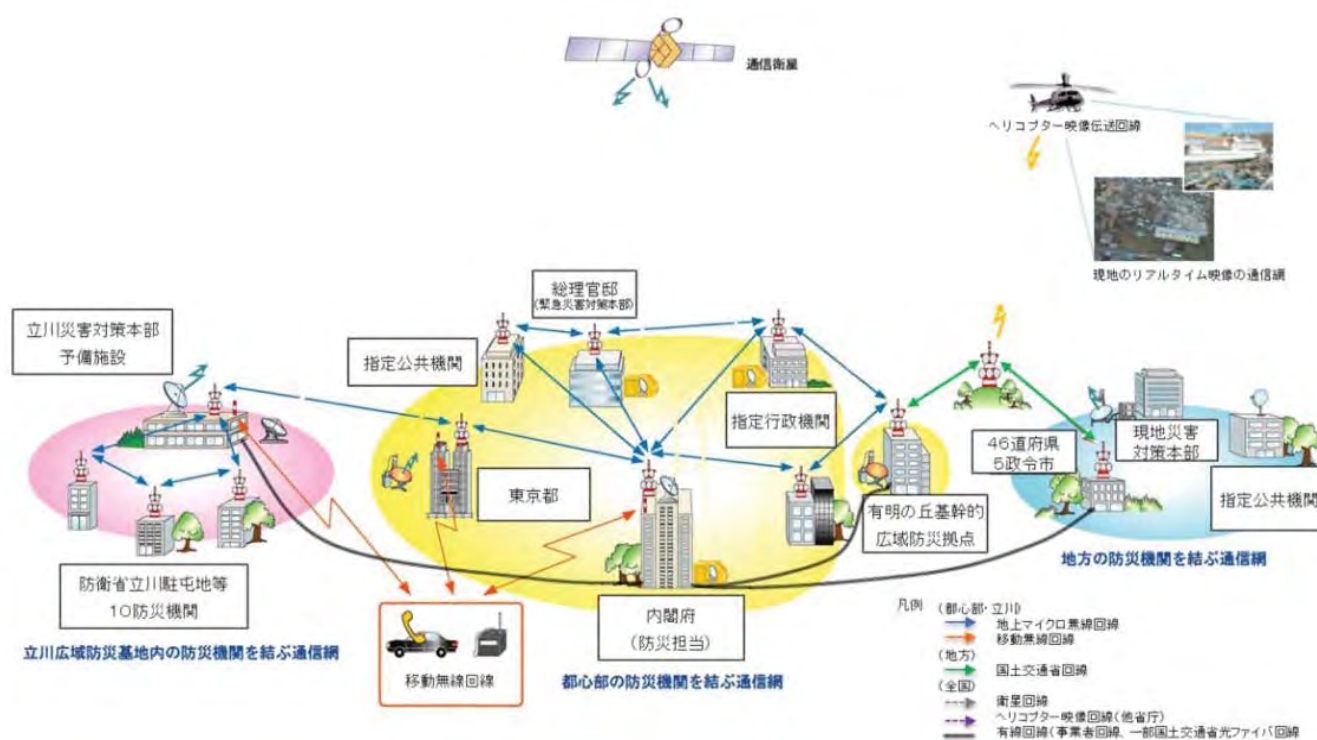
通信衛星

ヘリコプター映像伝送回線

現地のリアルタイム映像の通信網

総理官邸
(緊急災害対策本部)

立川災害対策本部
予備施設

指定公共機関

指定行政機関

東京都

46道府県
5政令市

現地災害
対策本部

指定公共機関

有明の丘基幹的
広域防災拠点

防衛省立川駐屯地等
10防災機関

内閣府
(防災担当)

移動無線回線

立川広域防災基地内の防災機関を結ぶ通信網

都心部の防災機関を結ぶ通信網

地方の防災機関を結ぶ通信網

凡例 (都心部・立川)
地上マイクロ無線回線
移動無線回線
(地方)
国土交通省回線
(全国)
衛星回線
ヘリコプター映像回線(他省庁)
有線回線(事業者回線、一部国土交通省光ファイバ回線)